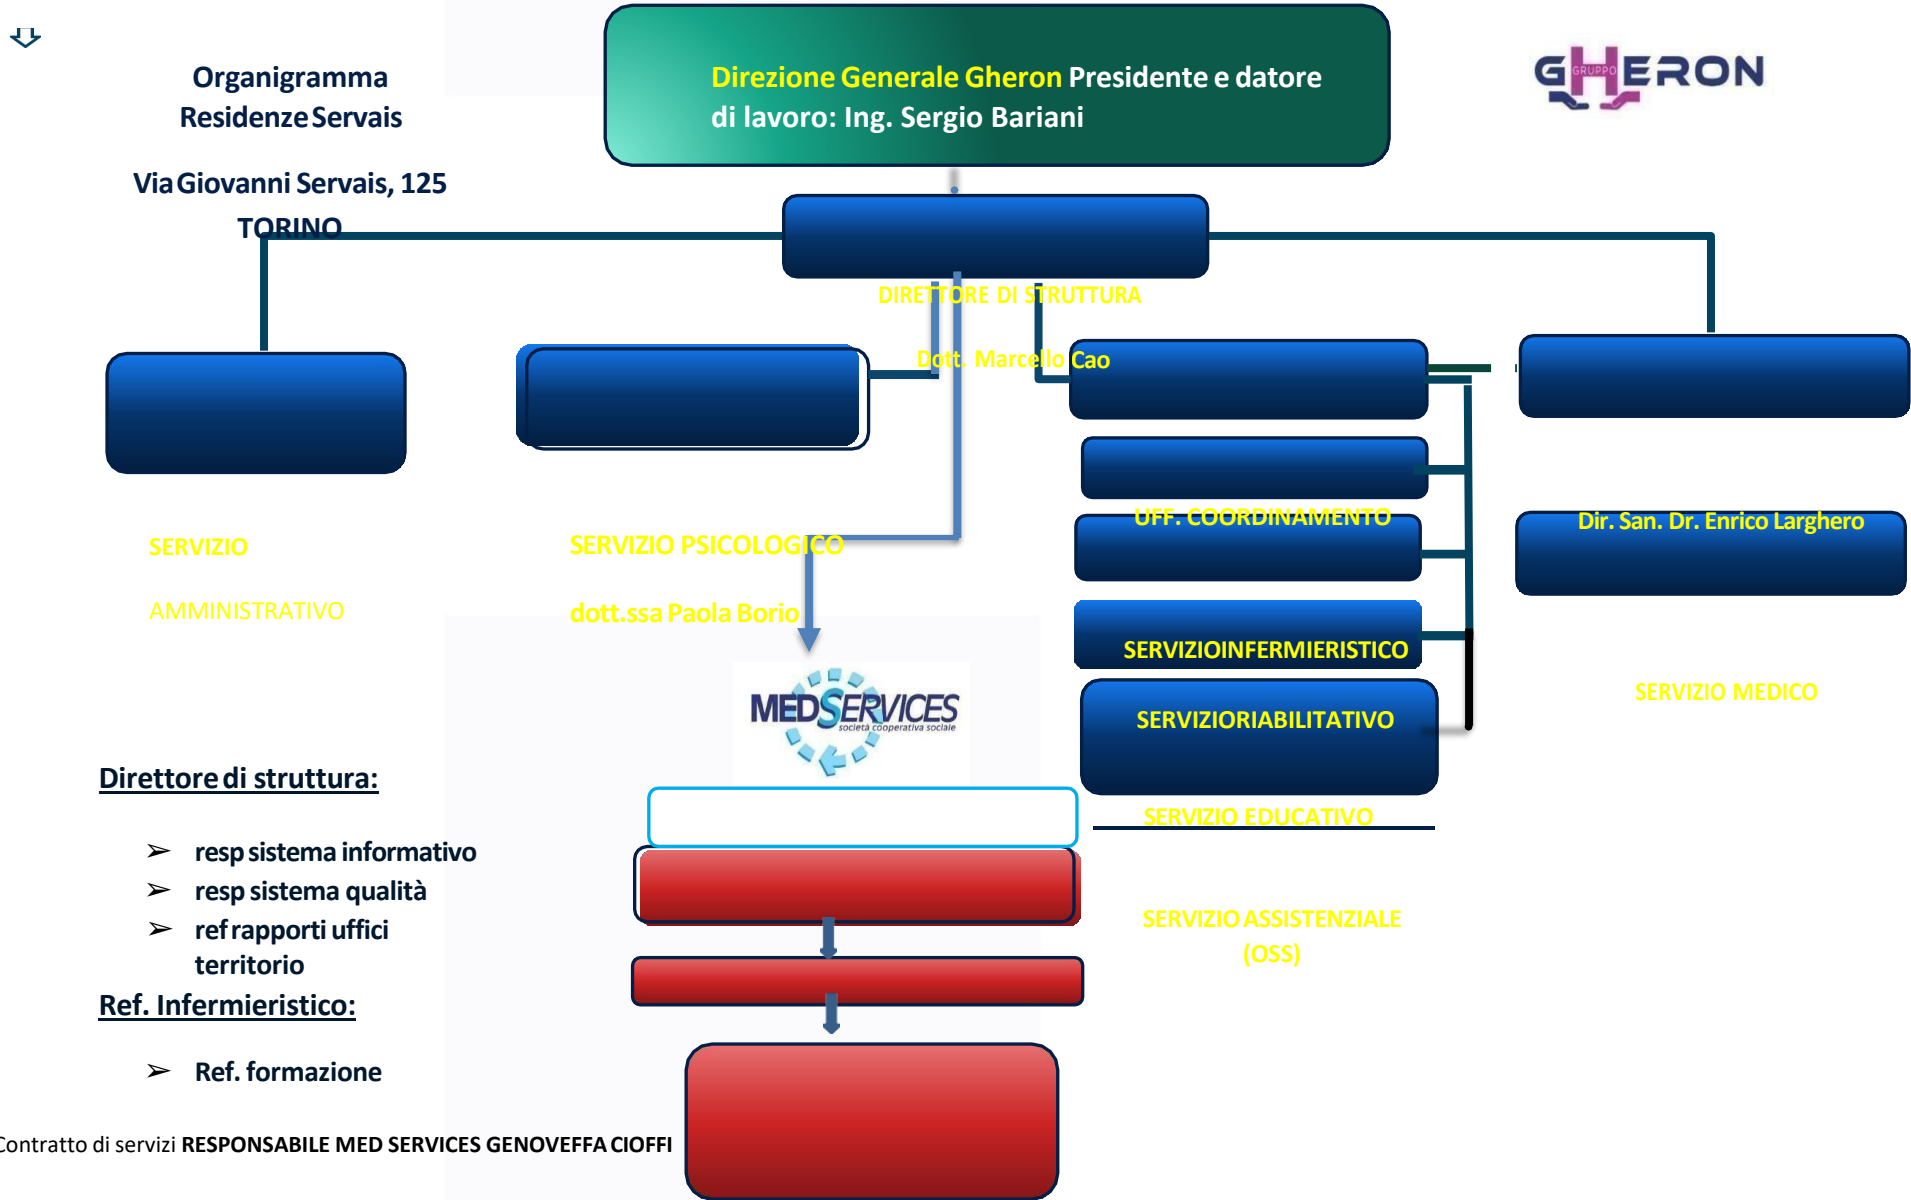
Organigramma
Residenze Servais

Via Giovanni Servais, 125
TORINO

Direzione Generale Gheron Presidente e datore di lavoro: Ing. Sergio Bariani

GHERON
GRUPPO

DIRETTORE DI STRUTTURA
Dott. Marcello Cao

SERVIZIO
AMMINISTRATIVO

SERVIZIO PSICOLOGICO
dott.ssa Paola Borio

UFF. COORDINAMENTO

SERVIZIOINFERMIERISTICO

SERVIZIORIABILITATIVO

SERVIZIO EDUCATIVO

SERVIZIO ASSISTENZIALE
(OSS)

Dir. San. Dr. Enrico Larghero

SERVIZIO MEDICO

MEDSERVICES
società cooperativa sociale

Direttore di struttura:

➢ resp sistema informativo
➢ resp sistema qualità
➢ ref rapporti uffici territorio

Ref. Infermieristico:

➢ Ref. formazione

Contratto di servizi RESPONSABILE MED SERVICES GENOVEFFA CIOFFI